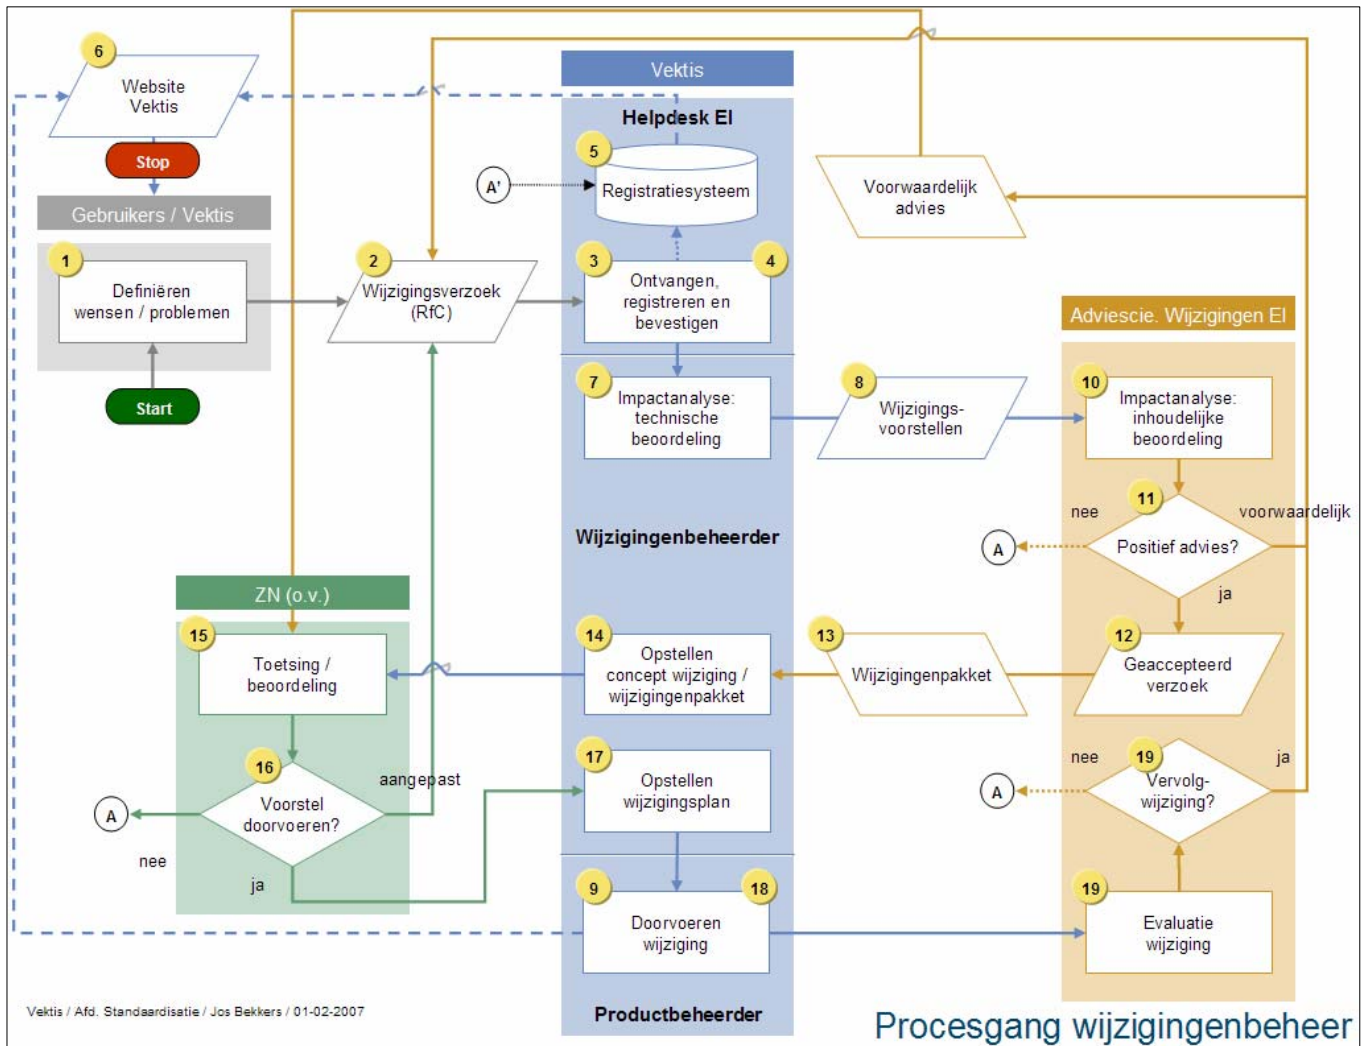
6
Website Vektis

Stop

Gebruikers / Vektis

1
Definiëren wensen / problemen

Start

2
Wijzigingsverzoek (RfC)

Vektis

Helpdesk EI

5
Registratiesysteem

A'

3
4
Ontvangen, registreren en bevestigen

Voorwaardelijk advies

Adviescie. Wijzigingen EI

7
Impactanalyse: technische beoordeling

8
Wijzigings-voorstellen

10
Impactanalyse: inhoudelijke beoordeling

11
nee
voorwaardelijk
A
Positief advies?
ja

Wijzigingenbeheerder

ZN (o.v.)

15
Toetsing / beoordeling

14
Opstellen concept wijziging / wijzigingenpakket

13
Wijzigingenpakket

12
Geaccepteerd verzoek

16
A
Voorstel doorvoeren?
aangepast
nee
ja

17
Opstellen wijzigingsplan

19
nee
ja
A
Vervolg-wijziging?

9
18
Doorvoeren wijziging

19
Evaluatie wijziging

Productbeheerder

Vektis / Afd. Standaardisatie / Jos Bekkers / 01-02-2007

Procesgang wijzigingenbeheer